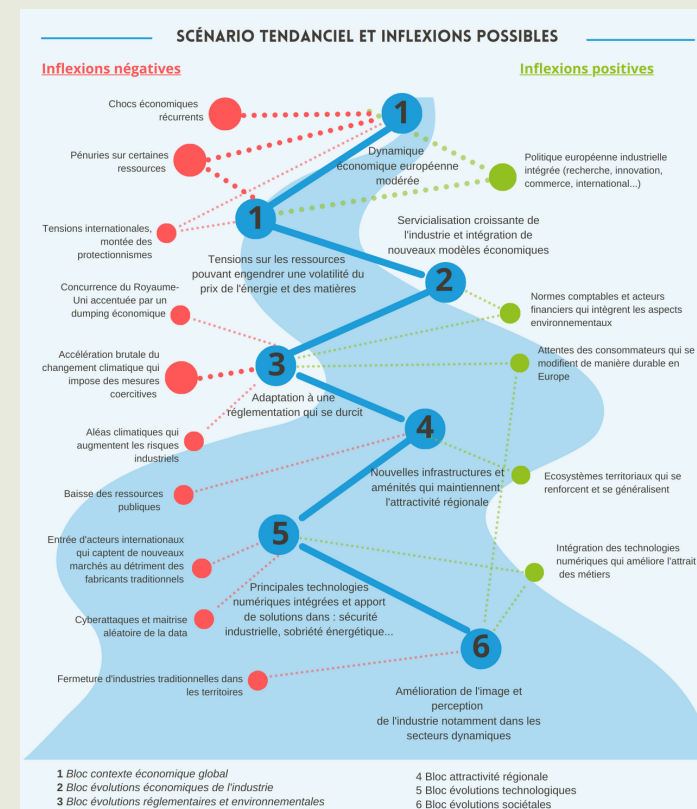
SCÉNARIO TENDANCIEL ET INFLEXIONS POSSIBLES

Inflexions négatives

Inflexions positives

Chocs économiques récurrents

1

Pénuries sur certaines ressources

Dynamique économique européenne modérée

Politique européenne industrielle intégrée (recherche, innovation, commerce, international...)

Tensions internationales, montée des protectionnismes

1

Servicialisation croissante de l'industrie et intégration de nouveaux modèles économiques

Tensions sur les ressources pouvant engendrer une volatilité du prix de l'énergie et des matières

2

Concurrence du Royaume-Uni accentuée par un dumping économique

Normes comptables et acteurs financiers qui intègrent les aspects environnementaux

Accélération brutale du changement climatique qui impose des mesures coercitives

3

Attentes des consommateurs qui se modifient de manière durable en Europe

Adaptation à une réglementation qui se durcit

Aléas climatiques qui augmentent les risques industriels

4

Nouvelles infrastructures et aménités qui maintiennent l'attractivité régionale

Écosystèmes territoriaux qui se renforcent et se généralisent

Baisse des ressources publiques

Entrée d'acteurs internationaux qui captent de nouveaux marchés au détriment des fabricants traditionnels

5

Intégration des technologies numériques qui améliore l'attrait des métiers

Principales technologies numériques intégrées et apport de solutions dans : sécurité industrielle, sobriété énergétique...

Cyberattaques et maitrise aléatoire de la data

6

Fermeture d'industries traditionnelles dans les territoires

Amélioration de l'image et perception de l'industrie notamment dans les secteurs dynamiques

1 Bloc contexte économique global
2 Bloc évolutions économiques de l'industrie
3 Bloc évolutions réglementaires et environnementales

4 Bloc attractivité régionale
5 Bloc évolutions technologiques
6 Bloc évolutions sociétales